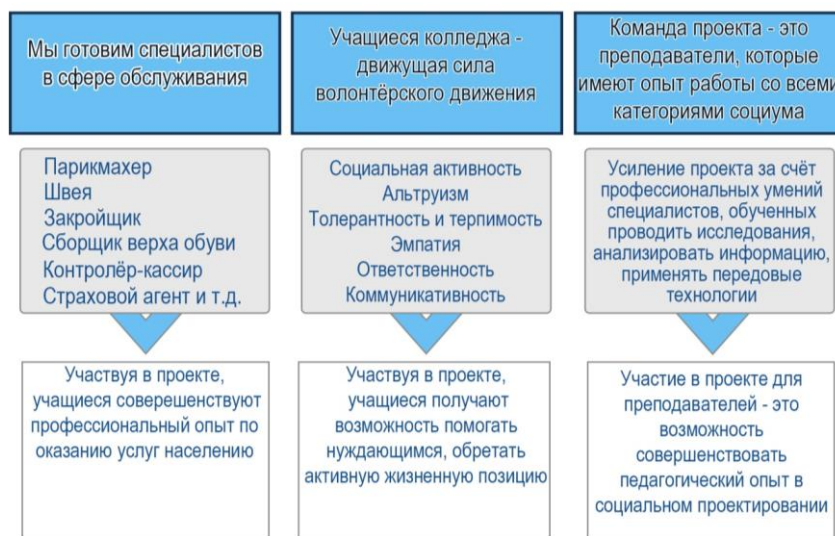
Мы готовим специалистов в сфере обслуживания

Парикмахер
Швея
Закройщик
Сборщик верха обуви
Контролёр-кассир
Страховой агент и т.д.

Участвуя в проекте, учащиеся совершенствуют профессиональный опыт по оказанию услуг населению

Учащиеся колледжа - движущая сила волонтёрского движения

Социальная активность
Альтруизм
Толерантность и терпимость
Эмпатия
Ответственность
Коммуникативность

Участвуя в проекте, учащиеся получают возможность помогать нуждающимся, обретать активную жизненную позицию

Команда проекта - это преподаватели, которые имеют опыт работы со всеми категориями социума

Усиление проекта за счёт профессиональных умений специалистов, обученных проводить исследования, анализировать информацию, применять передовые технологии

Участие в проекте для преподавателей - это возможность совершенствовать педагогический опыт в социальном проектировании